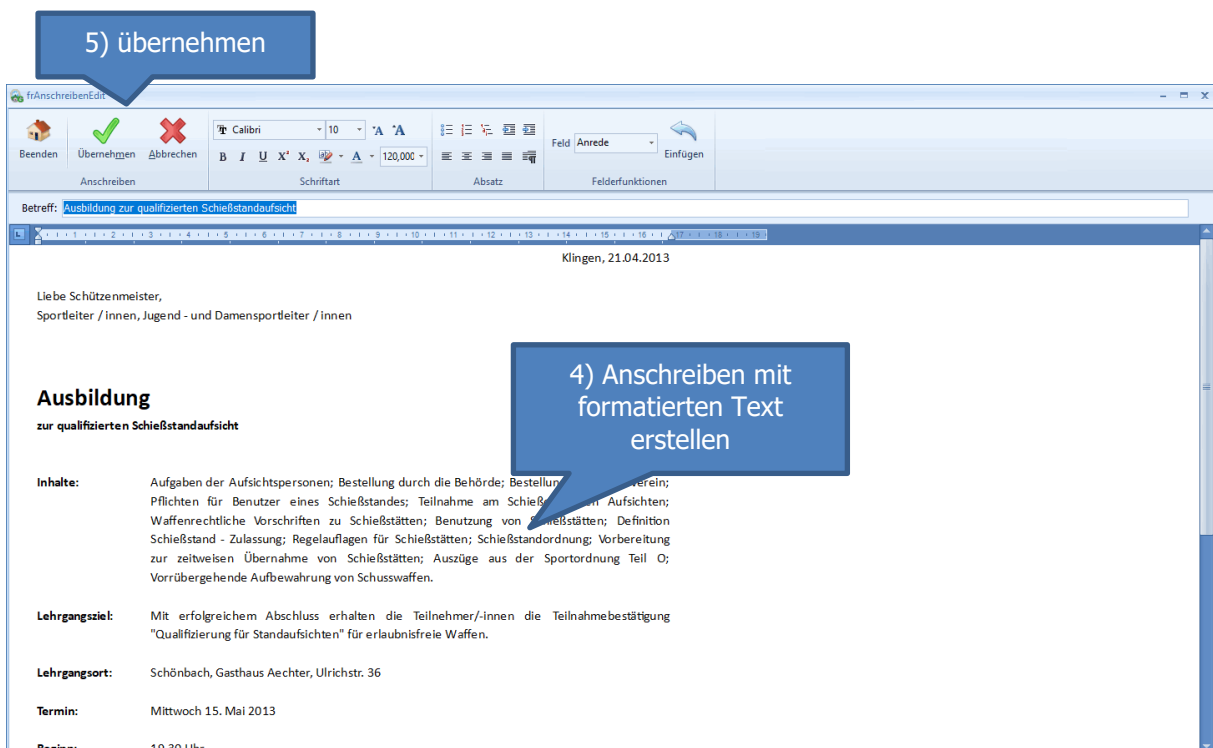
5) übernehmen

frAnschreibenEdit

Beenden | Übernehmen | Abbrechen
Anschreiben

Calibri | 10 | 120,000
B I U X² X₂ A
Schriftart

Absatz

Feld | Anrede | Einfügen
Felderfunktionen

Betreff: Ausbildung zur qualifizierten Schießstandaufsicht

1 · 2 · 3 · 4 · 5 · 6 · 7 · 8 · 9 · 10 · 11 · 12 · 13 · 14 · 15 · 16 · 17 · 18 · 19

Klingen, 21.04.2013

Liebe Schützenmeister,
Sportleiter / innen, Jugend - und Damensportleiter / innen

4) Anschreiben mit formatierten Text erstellen

Ausbildung
zur qualifizierten Schießstandaufsicht

Inhalte: Aufgaben der Aufsichtspersonen; Bestellung durch die Behörde; Bestellun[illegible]verein; Pflichten für Benutzer eines Schießstandes; Teilnahme am Schieß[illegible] Aufsichten; Waffenrechtliche Vorschriften zu Schießstätten; Benutzung von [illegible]ießstätten; Definition Schießstand - Zulassung; Regelauflagen für Schießstätten; Schießstandordnung; Vorbereitung zur zeitweisen Übernahme von Schießstätten; Auszüge aus der Sportordnung Teil O; Vorübergehende Aufbewahrung von Schusswaffen.

Lehrgangsziel: Mit erfolgreichem Abschluss erhalten die Teilnehmer/-innen die Teilnahmebestätigung "Qualifizierung für Standaufsichten" für erlaubnisfreie Waffen.

Lehrgangsort: Schönbach, Gasthaus Aechter, Ulrichstr. 36

Termin: Mittwoch 15. Mai 2013

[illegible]